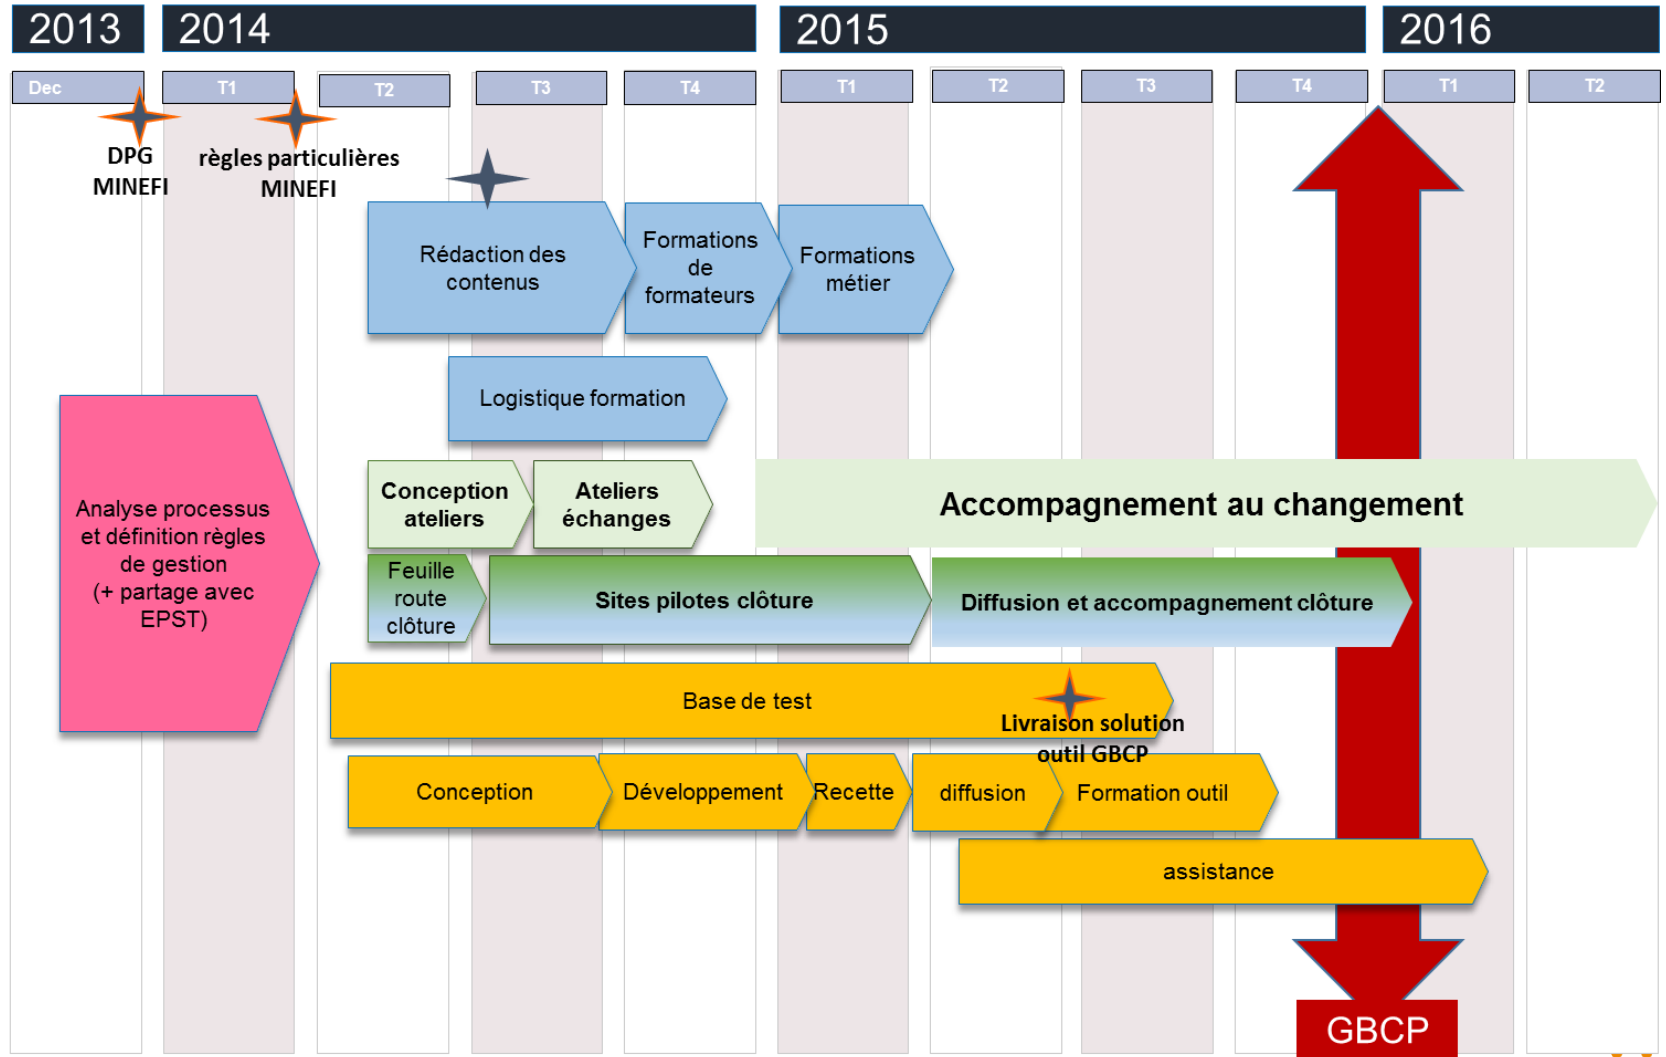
2013 2014 2015 2016

Dec T1 T2 T3 T4 T1 T2 T3 T4 T1 T2

DPG MINEFI

règles particulières MINEFI

Rédaction des contenus

Formations de formateurs

Formations métier

Logistique formation

Analyse processus et définition règles de gestion (+ partage avec EPST)

Conception ateliers

Ateliers échanges

Accompagnement au changement

Feuille route clôture

Sites pilotes clôture

Diffusion et accompagnement clôture

Base de test

Livraison solution outil GBCP

Conception

Développement

Recette

diffusion

Formation outil

assistance

GBCP